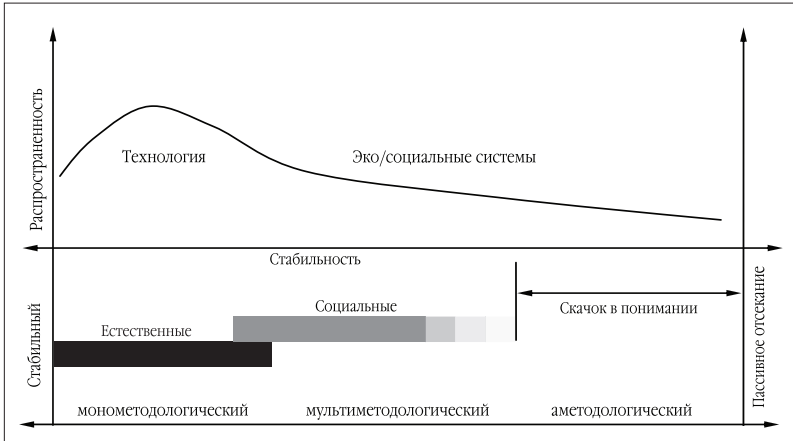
Распространенность

Технология

Эко/социальные системы

Стабильность

Стабильный

Социальные

Скачок в понимании

Естественные

Пассивное отсекание

монометодологический

мультиметодологический

аметодологический